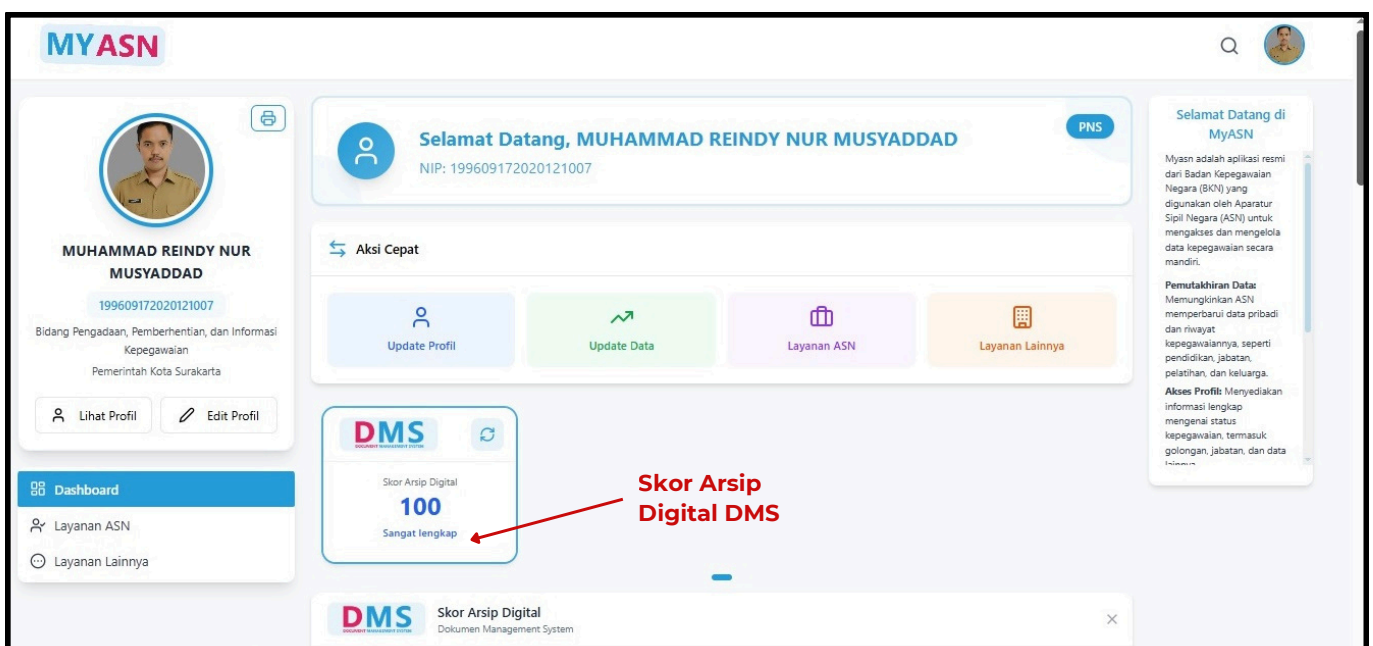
MYASN

MUHAMMAD REINDY NUR MUSYADDAD

199609172020121007

Bidang Pengadaan, Pemberhentian, dan Informasi Kepegawaian

Pemerintah Kota Surakarta

Lihat Profil

Edit Profil

Dashboard

Layanan ASN

Layanan Lainnya

Selamat Datang, MUHAMMAD REINDY NUR MUSYADDAD

NIP: 199609172020121007

PNS

Aksi Cepat

Update Profil

Update Data

Layanan ASN

Layanan Lainnya

DMS

DOCUMENT MANAGEMENT SYSTEM

Skor Arsip Digital

100

Sangat lengkap

Skor Arsip Digital DMS

DMS

DOCUMENT MANAGEMENT SYSTEM

Skor Arsip Digital

Dokumen Management System

Selamat Datang di MyASN

Myasn adalah aplikasi resmi dari Badan Kepegawaian Negara (BKN) yang digunakan oleh Aparatur Sipil Negara (ASN) untuk mengakses dan mengelola data kepegawaian secara mandiri.

Pemutakhiran Data: Memungkinkan ASN memperbarui data pribadi dan riwayat kepegawaiannya, seperti pendidikan, jabatan, pelatihan, dan keluarga.

Akses Profil: Menyediakan informasi lengkap mengenai status kepegawaian, termasuk golongan, jabatan, dan data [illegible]